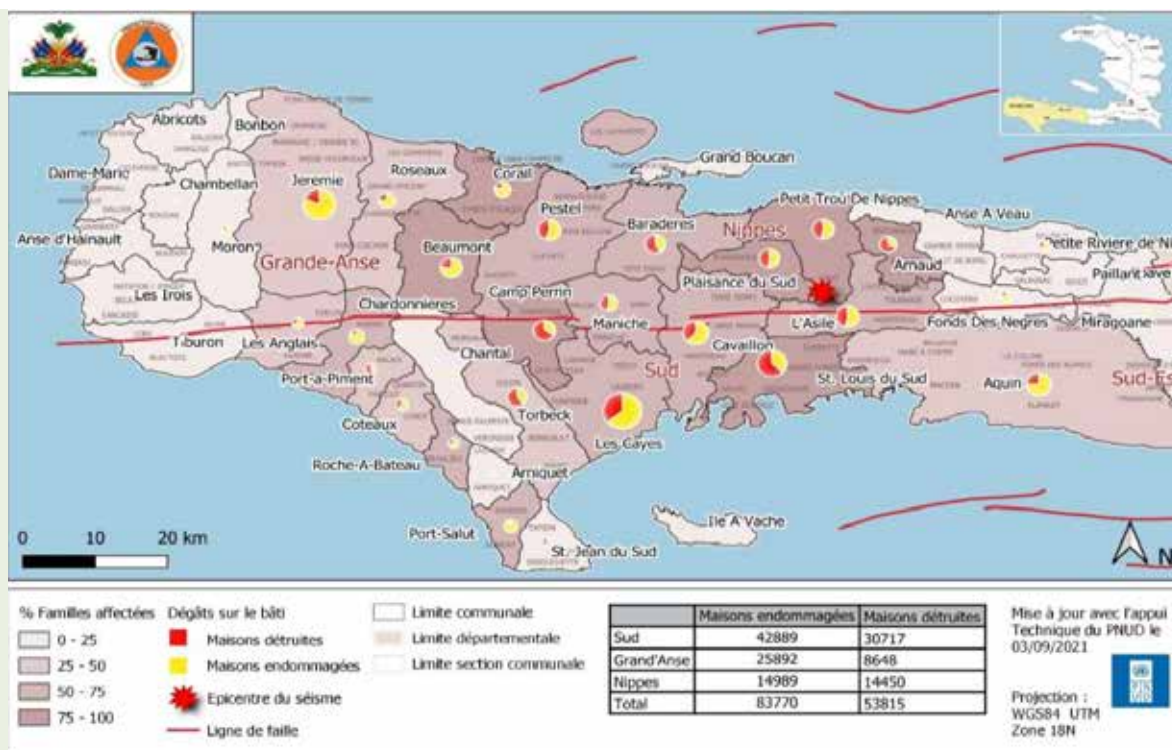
Abricots
Bonbon
Dame-Marie
Chambellan
Jeremie
Roseaux
Corail
Grand Boucan
Pestel
Baraderes
Petit Trou De Nippes
Anse A Veau
Anse d'Hainault
Moron
Grande-Anse
Beaumont
Nippes
Arnaud
Petite Riviere de N
Paillant
Les Irois
Camp Perrin
Plaisance du Sud
Chardonnieres
Maniche
L'Asile
Fonds Des Negres
Miragoane
Tiburon
Les Anglais
Chantal
Cavaillon
Sud
Port-a-Piment
St. Louis du Sud
Aquin
Sud-Es
Torbeck
Coteaux
Les Cayes
Roche-A-Bateau
Arniquet
Ile A Vache
Port-Salut
St. Jean du Sud
0 10 20 km
N

% Familles affectées
0 - 25
25 - 50
50 - 75
75 - 100

Dégâts sur le bâti
Maisons détruites
Maisons endommagées
Epicentre du séisme
Ligne de faille

Limite communale
Limite départementale
Limite section communale

| | Maisons endommagées | Maisons détruites |
|---|---|---|
| Sud | 42889 | 30717 |
| Grand'Anse | 25892 | 8648 |
| Nippes | 14989 | 14450 |
| Total | 83770 | 53815 |

Mise à jour avec l'appui Technique du PNUD le 03/09/2021

Projection : WGS84 UTM Zone 18N